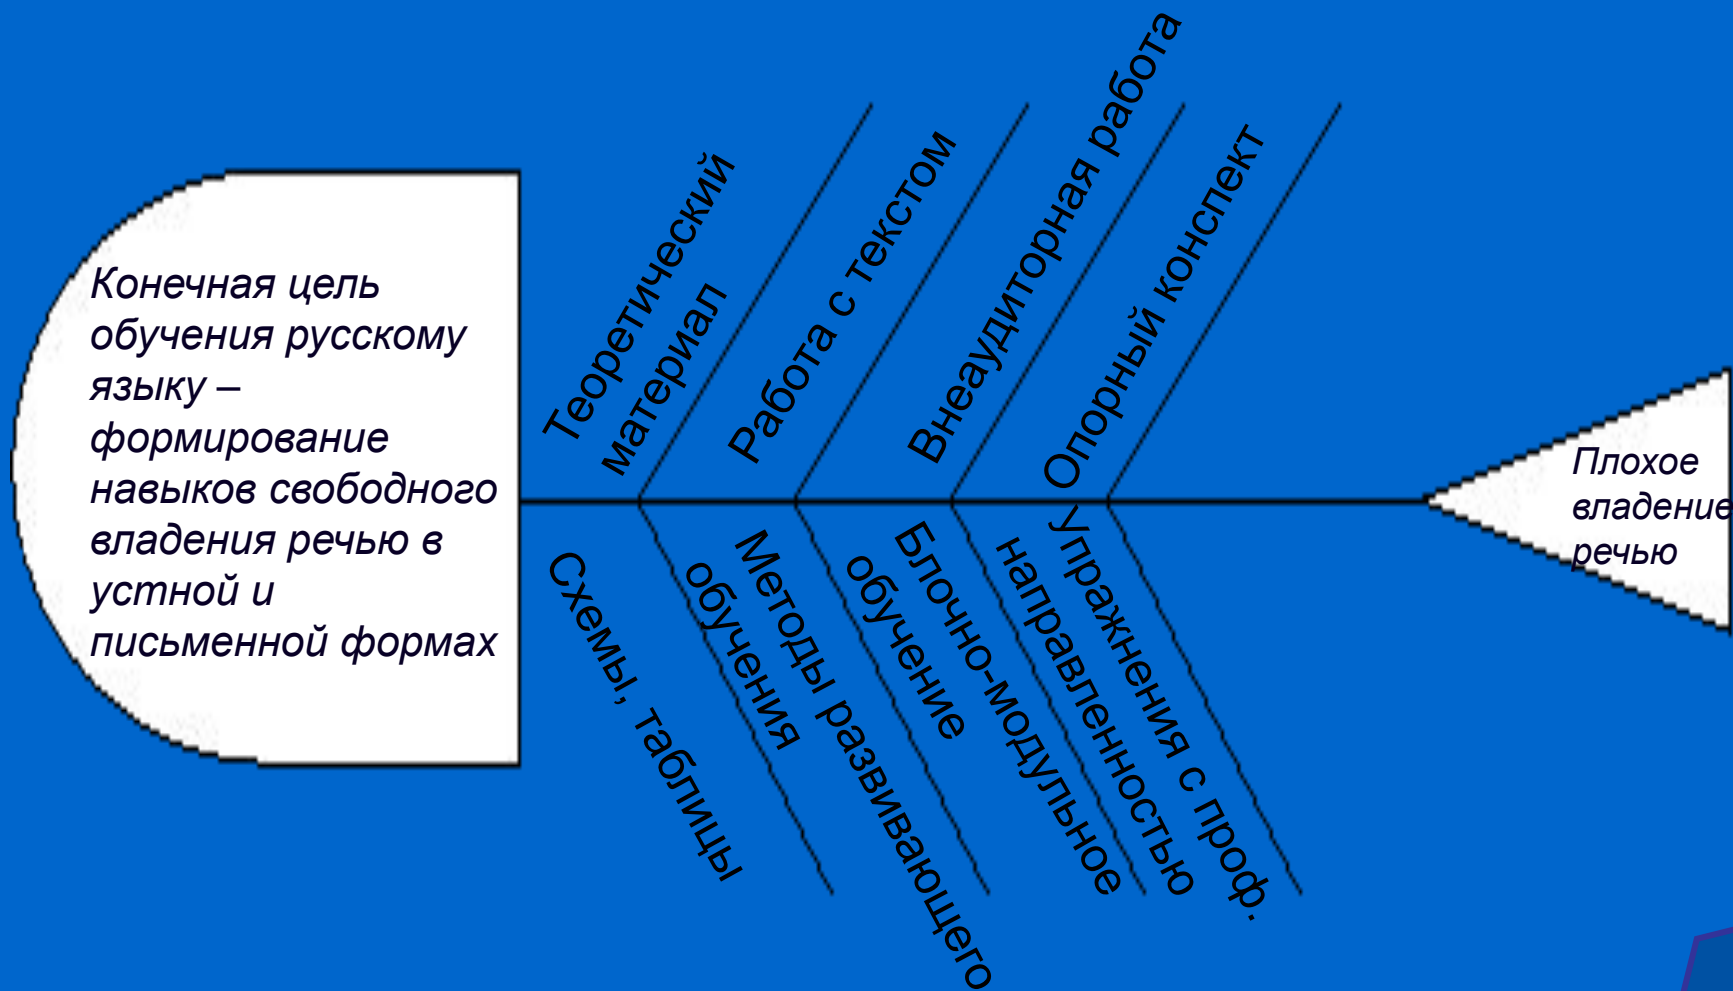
Конечная цель обучения русскому языку – формирование навыков свободного владения речью в устной и письменной формах

Теоретический материал

Работа с текстом

Внеаудиторная работа

Опорный конспект

Схемы, таблицы

Методы развивающего обучения

Блочно-модульное обучение

Упражнения с проф. направленностью

Плохое владение речью